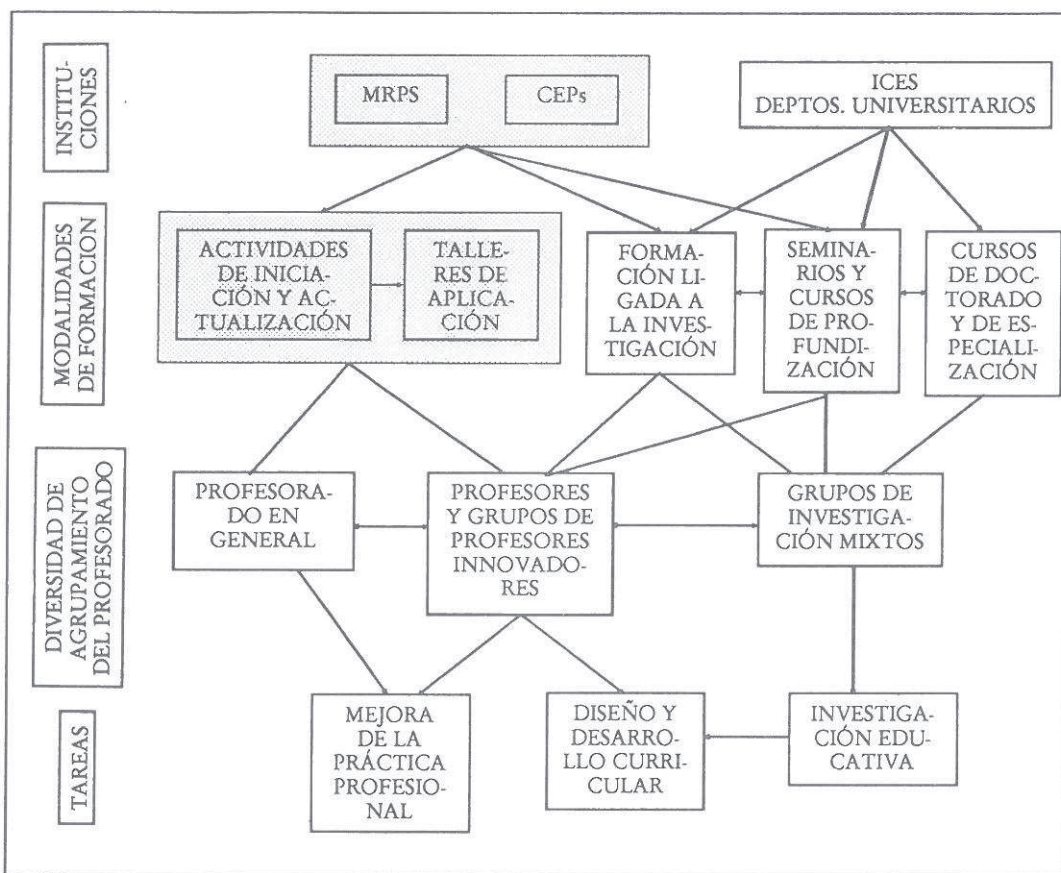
INSTITUCIONES

MRPS

CEPs

ICES
DEPTOS. UNIVERSITARIOS

MODALIDADES DE FORMACION

ACTIVIDADES DE INICIACIÓN Y ACTUALIZACIÓN

TALLERES DE APLICACIÓN

FORMACIÓN LIGADA A LA INVESTIGACIÓN

SEMINARIOS Y CURSOS DE PROFUNDIZACIÓN

CURSOS DE DOCTORADO Y DE ESPECIALIZACIÓN

DIVERSIDAD DE AGRUPAMIENTO DEL PROFESORADO

PROFESORADO EN GENERAL

PROFESORES Y GRUPOS DE PROFESORES INNOVADORES

GRUPOS DE INVESTIGACIÓN MIXTOS

TAREAS

MEJORA DE LA PRÁCTICA PROFESIONAL

DISEÑO Y DESARROLLO CURRICULAR

INVESTIGACIÓN EDUCATIVA